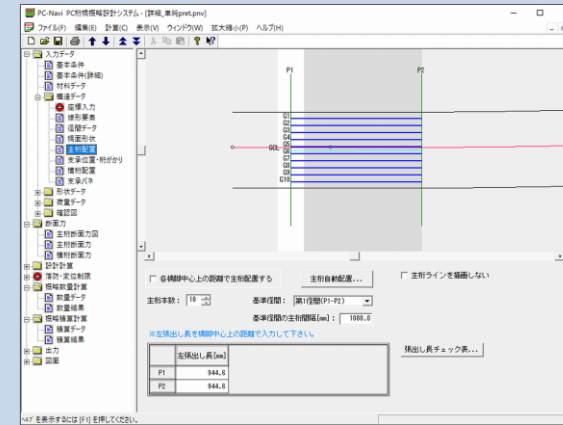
PC-Navi PC桁橋概略設計システム - [詳細_単純.pret.pnv]
ファイル(F) 編集(E) 計算(C) 表示(V) ウィンドウ(W) 拡大縮小(P) ヘルプ(H)

入力データ
基本条件
基本条件(詳細)
材料データ
構造データ
座標入力
線形要素
個間データ
横面形状
主桁配置
支承位置・桁がかり
横桁配置
支承バネ
形状データ
荷重データ
確認図
断面力
主桁断面力図
主桁断面力
横桁断面力
設計計算
准剤・実位制限
概略数量計算
数量データ
数量結果
概略積算計算
積算データ
積算結果
出力
図面

P1
P2
G1
G2
G3
G4
G5
G6
G7
G8
G9
G10
GCL

各桁線中心上の距離で主桁配置する
主桁自動配置...
主桁ラインを描画しない
主桁本数 : 10
基準径間 : 第1径間(P1-P2)
基準径間の主桁間隔[mm] : 1000.0
※左張出し長を桁線中心上の距離で入力して下さい。
張出し長チェック表...

| | 左張出し長[mm] |
|---|---|
| P1 | 944.6 |
| P2 | 944.6 |

ヘルプを表示するには [F1] を押してください。